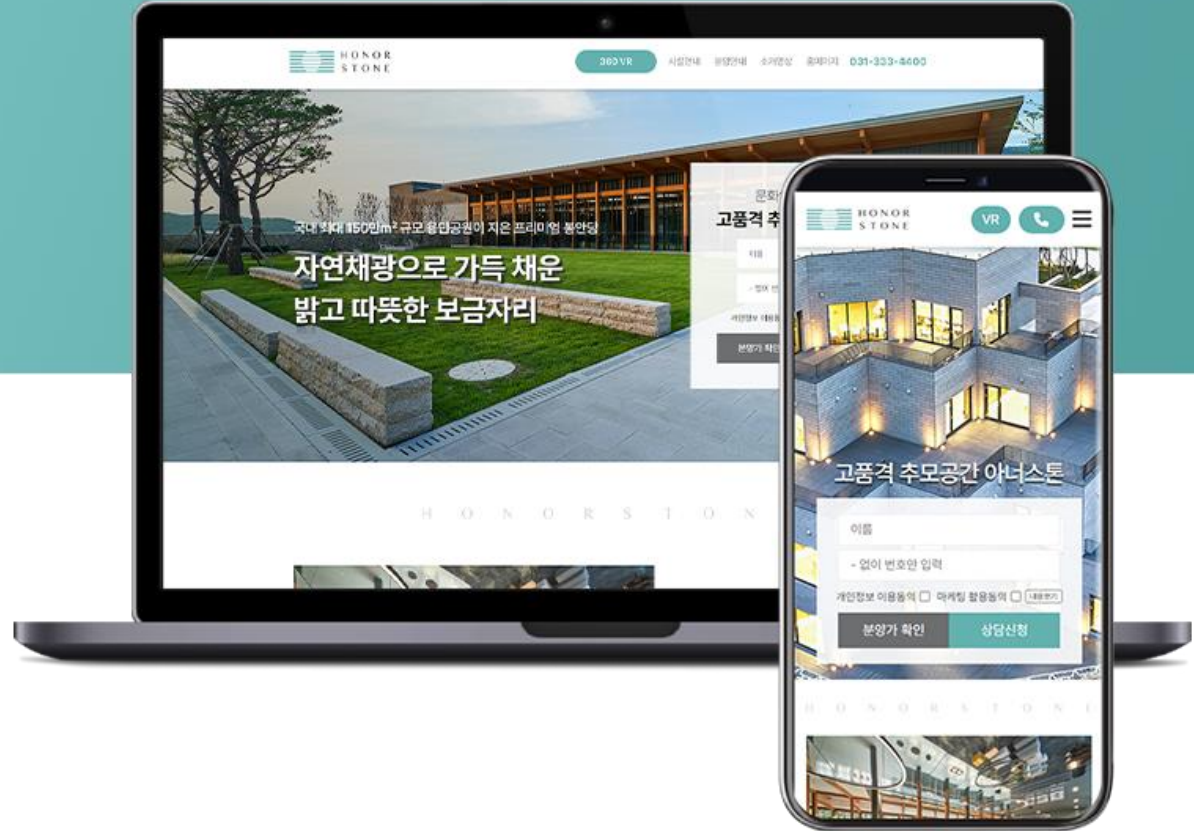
HONOR STONE

360 VR
시설안내
분양안내
소개영상
홈페이지
031-333-4460

국내 최대 150만m² 규모 용인공원이 지은 프리미엄 봉안당
자연채광으로 가득 채운
밝고 따뜻한 보금자리

문화
고품격 추
이름
- 없이 번
개인정보 이용동의
분양가 확인

H O N O R S T O N

HONOR STONE
VR

고품격 추모공간 아너스톤
이름
- 없이 번호만 입력
개인정보 이용동의 마케팅 활용동의 내용보기
분양가 확인
상담신청

H O N O R S T O N E